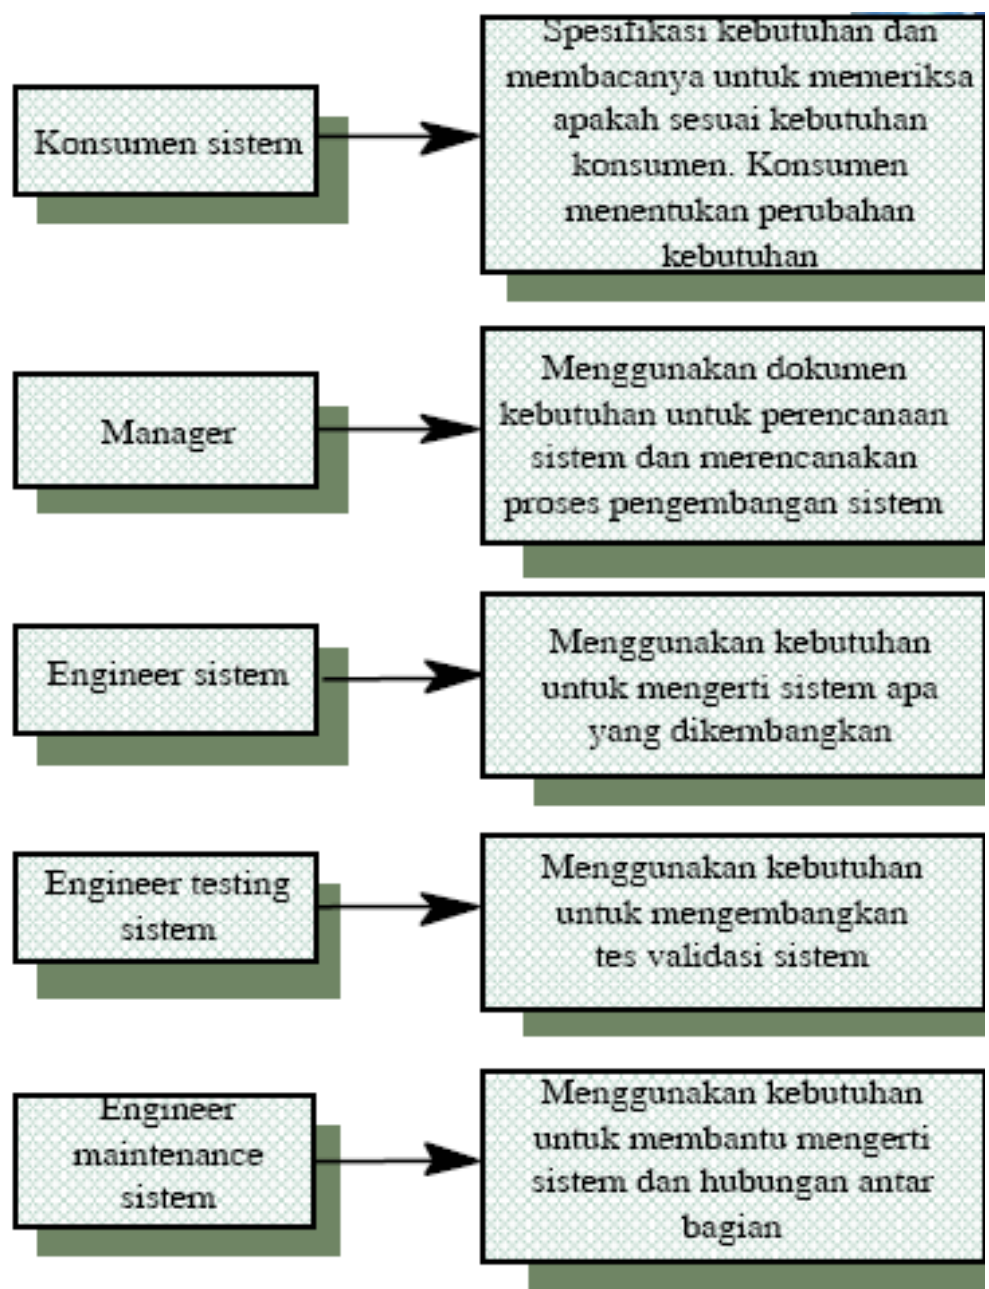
Konsumen sistem

Spesifikasi kebutuhan dan membacanya untuk memeriksa apakah sesuai kebutuhan konsumen. Konsumen menentukan perubahan kebutuhan

Manager

Menggunakan dokumen kebutuhan untuk perencanaan sistem dan merencanakan proses pengembangan sistem

Engineer sistem

Menggunakan kebutuhan untuk mengerti sistem apa yang dikembangkan

Engineer testing sistem

Menggunakan kebutuhan untuk mengembangkan tes validasi sistem

Engineer maintenance sistem

Menggunakan kebutuhan untuk membantu mengerti sistem dan hubungan antar bagian